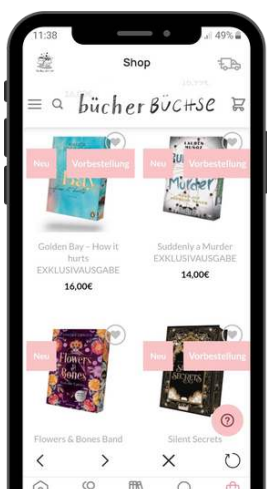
11:38
49%
Shop
bücher Büchse
Neu
Vorbestellung
Neu
Vorbestellung
Golden Bay – How it hurts EXKLUSIVAUSGABE
16,00€
Suddenly a Murder EXKLUSIVAUSGABE
14,00€
Neu
Flowers & Bones
Neu
Vorbestellung
Secrets
Flowers & Bones Band
Silent Secrets
?